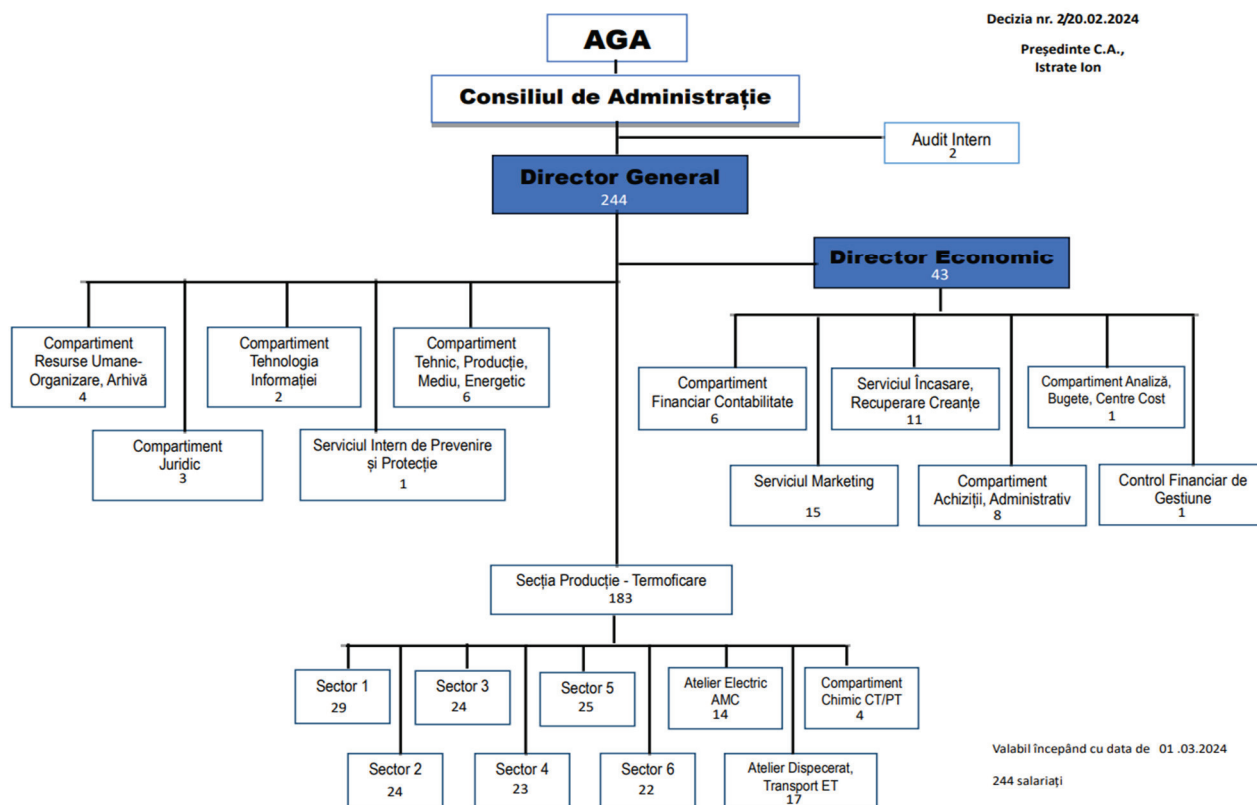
Decizia nr. 2/20.02.2024

Președinte C.A.,
Istrate Ion

AGA

Consiliul de Administrație

Audit Intern
2

Director General
244

Director Economic
43

Compartiment Resurse Umane-Organizare, Arhivă
4

Compartiment Tehnologia Informației
2

Compartiment Tehnic, Producție, Mediu, Energetic
6

Compartiment Juridic
3

Serviciul Intern de Prevenire și Protecție
1

Compartiment Financiar Contabilitate
6

Serviciul Încasare, Recuperare Creanțe
11

Compartiment Analiză, Bugete, Centre Cost
1

Serviciul Marketing
15

Compartiment Achiziții, Administrativ
8

Control Financiar de Gestiune
1

Secția Producție - Termoficare
183

Sector 1
29

Sector 3
24

Sector 5
25

Atelier Electric AMC
14

Compartiment Chimic CT/PT
4

Sector 2
24

Sector 4
23

Sector 6
22

Atelier Dispecerat, Transport ET
17

Valabil începând cu data de 01 .03.2024

244 salariați